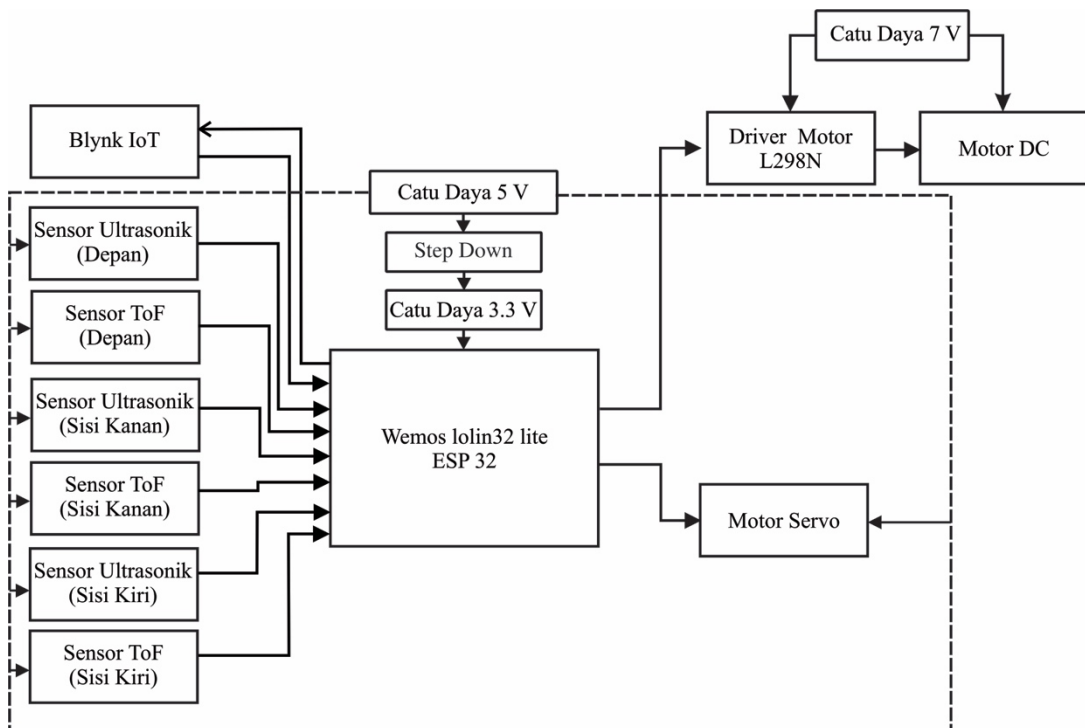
Catu Daya 7 V

Blynk IoT

Driver Motor L298N

Motor DC

Catu Daya 5 V

Sensor Ultrasonik (Depan)

Step Down

Catu Daya 3.3 V

Sensor ToF (Depan)

Sensor Ultrasonik (Sisi Kanan)

Wemos lolin32 lite ESP 32

Sensor ToF (Sisi Kanan)

Motor Servo

Sensor Ultrasonik (Sisi Kiri)

Sensor ToF (Sisi Kiri)